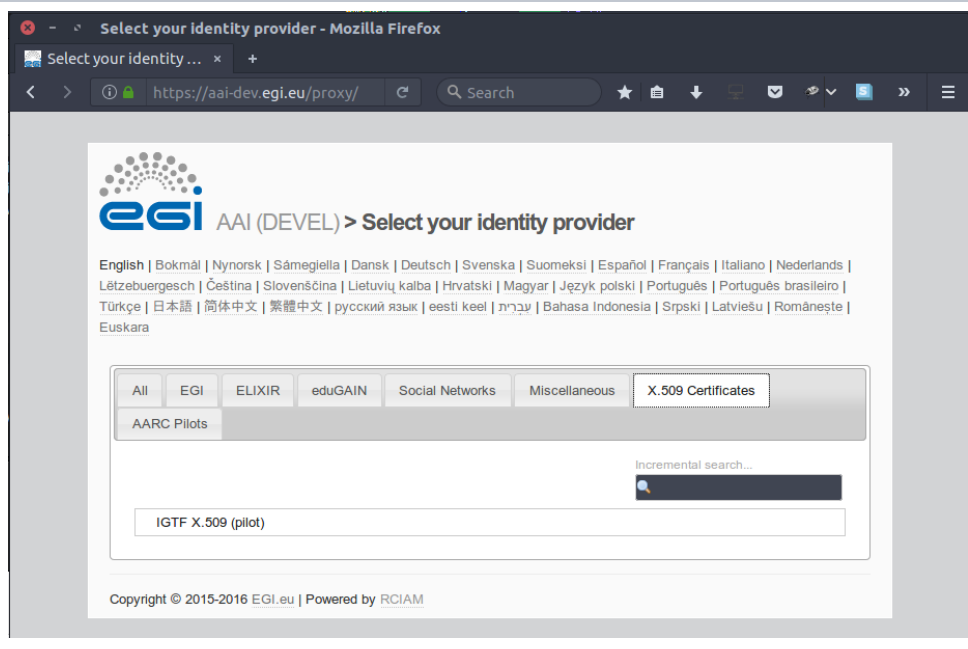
Select your identity provider - Mozilla Firefox

Select your identity ... ×

https://aai-dev.egi.eu/proxy/

Search

egi AAI (DEVEL) > Select your identity provider

English | Bokmål | Nynorsk | Sámegiella | Dansk | Deutsch | Svenska | Suomeksi | Español | Français | Italiano | Nederlands | Lëtzebuergesch | Čeština | Slovenščina | Lietuvių kalba | Hrvatski | Magyar | Język polski | Português | Português brasileiro | Türkçe | 日本語 | 简体中文 | 繁體中文 | русский язык | eesti keel | עִבְרִית | Bahasa Indonesia | Srpski | Latviešu | Românește | Euskara

All | EGI | ELIXIR | eduGAIN | Social Networks | Miscellaneous | X.509 Certificates | AARC Pilots

Incremental search...

IGTF X.509 (pilot)

Copyright © 2015-2016 EGI.eu | Powered by RCIAM